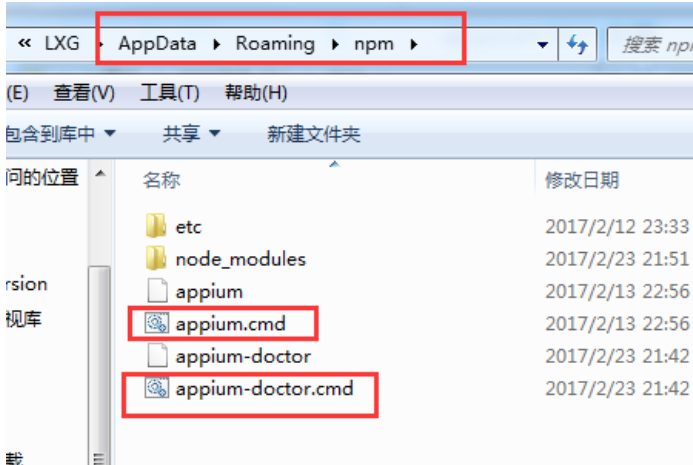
« LXG ▸ AppData ▸ Roaming ▸ npm ▸

搜索 np

(E) 查看(V) 工具(T) 帮助(H)

包含到库中 ▾ 共享 ▾ 新建文件夹

问的位置

rsion

视库

载

| 名称 | 修改日期 |
|---|---|
| etc | 2017/2/12 23:33 |
| node_modules | 2017/2/23 21:51 |
| appium | 2017/2/13 22:56 |
| appium.cmd | 2017/2/13 22:56 |
| appium-doctor | 2017/2/23 21:42 |
| appium-doctor.cmd | 2017/2/23 21:42 |